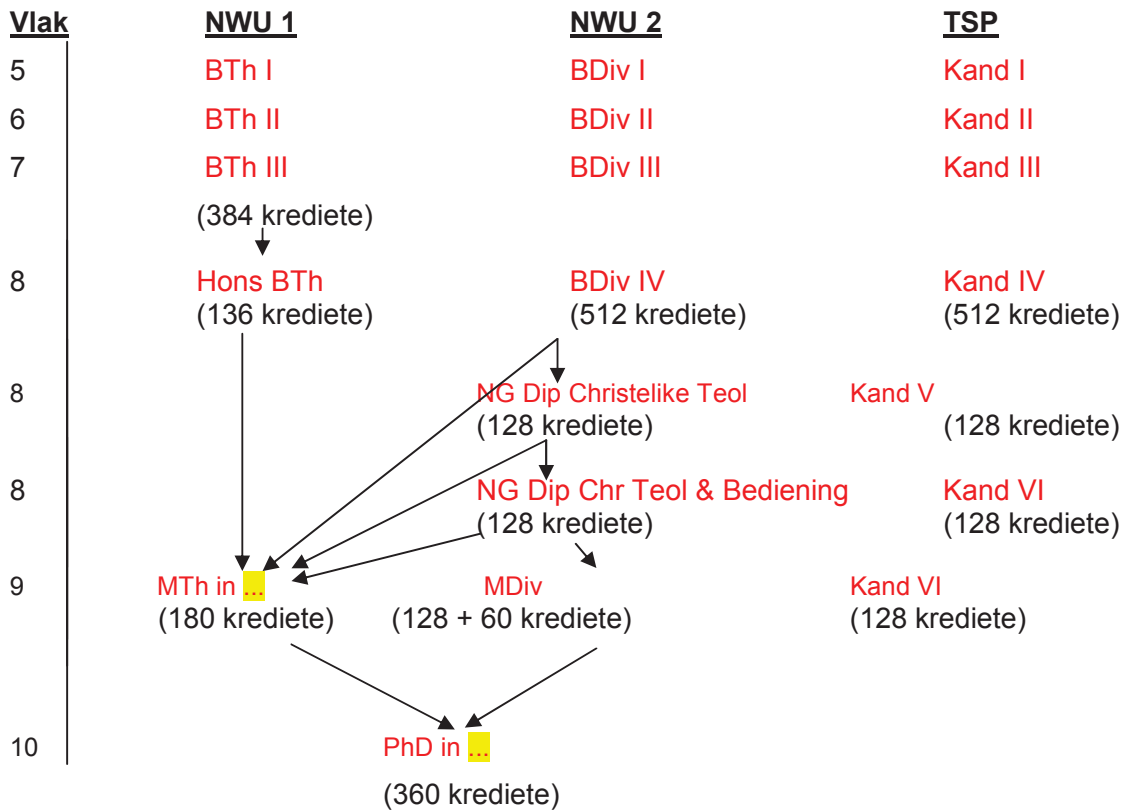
| Vlak | NWU 1 | NWU 2 | TSP |
|---|---|---|---|
| 5 | BTh I | BDiv I | Kand I |
| 6 | BTh II | BDiv II | Kand II |
| 7 | BTh III | BDiv III | Kand III |
| | (384 krediete) | | |
| 8 | Hons BTh (136 krediete) | BDiv IV (512 krediete) | Kand IV (512 krediete) |
| 8 | | NG Dip Christelike Teol (128 krediete) | Kand V (128 krediete) |
| 8 | | NG Dip Chr Teol & Bediening (128 krediete) | Kand VI (128 krediete) |
| 9 | MTh in ... (180 krediete) | MDiv (128 + 60 krediete) | Kand VI (128 krediete) |
| 10 | PhD in ... (360 krediete) | | |